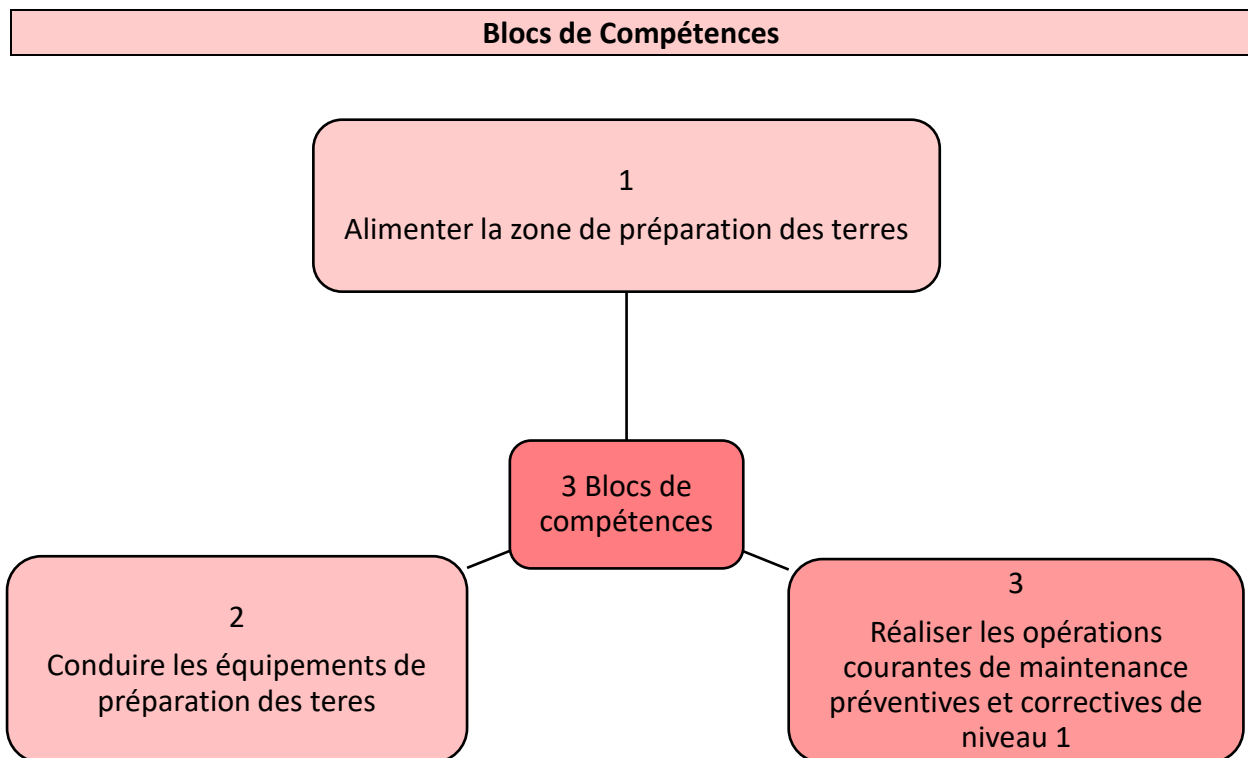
Blocs de Compétences

1
Alimenter la zone de préparation des terres

3 Blocs de compétences

2
Conduire les équipements de préparation des teres

3
Réaliser les opérations courantes de maintenance préventives et correctives de niveau 1